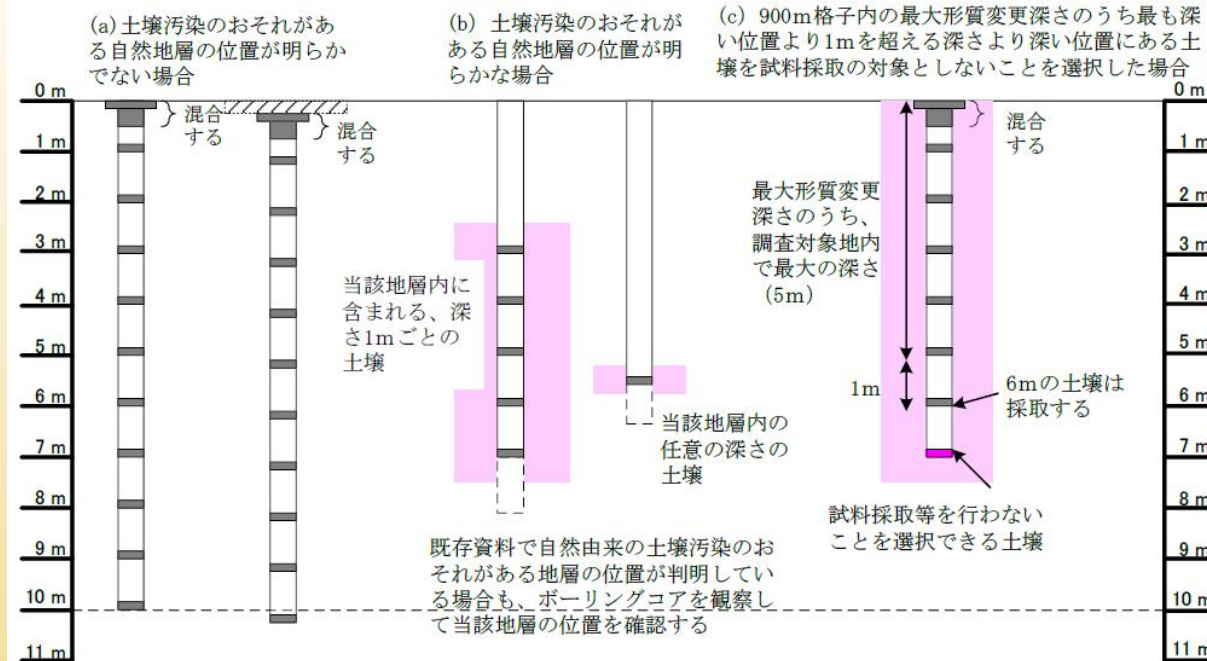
(a) 土壌汚染のおそれがある自然地層の位置が明らかでない場合

(b) 土壌汚染のおそれがある自然地層の位置が明らかな場合

(c) 900m格子内の最大形質変更深さのうち最も深い位置より1mを超える深さより深い位置にある土壌を試料採取の対象としないことを選択した場合

0 m
1 m
2 m
3 m
4 m
5 m
6 m
7 m
8 m
9 m
10 m
11 m

混合する

混合する

当該地層内に含まれる、深さ1mごとの土壌

当該地層内の任意の深さの土壌

既存資料で自然由来の土壌汚染のおそれがある地層の位置が判明している場合も、ボーリングコアを観察して当該地層の位置を確認する

最大形質変更深さのうち、調査対象地内で最大の深さ（5m）

混合する

1m

6mの土壌は採取する

試料採取等を行わないことを選択できる土壌

0 m
1 m
2 m
3 m
4 m
5 m
6 m
7 m
8 m
9 m
10 m
11 m